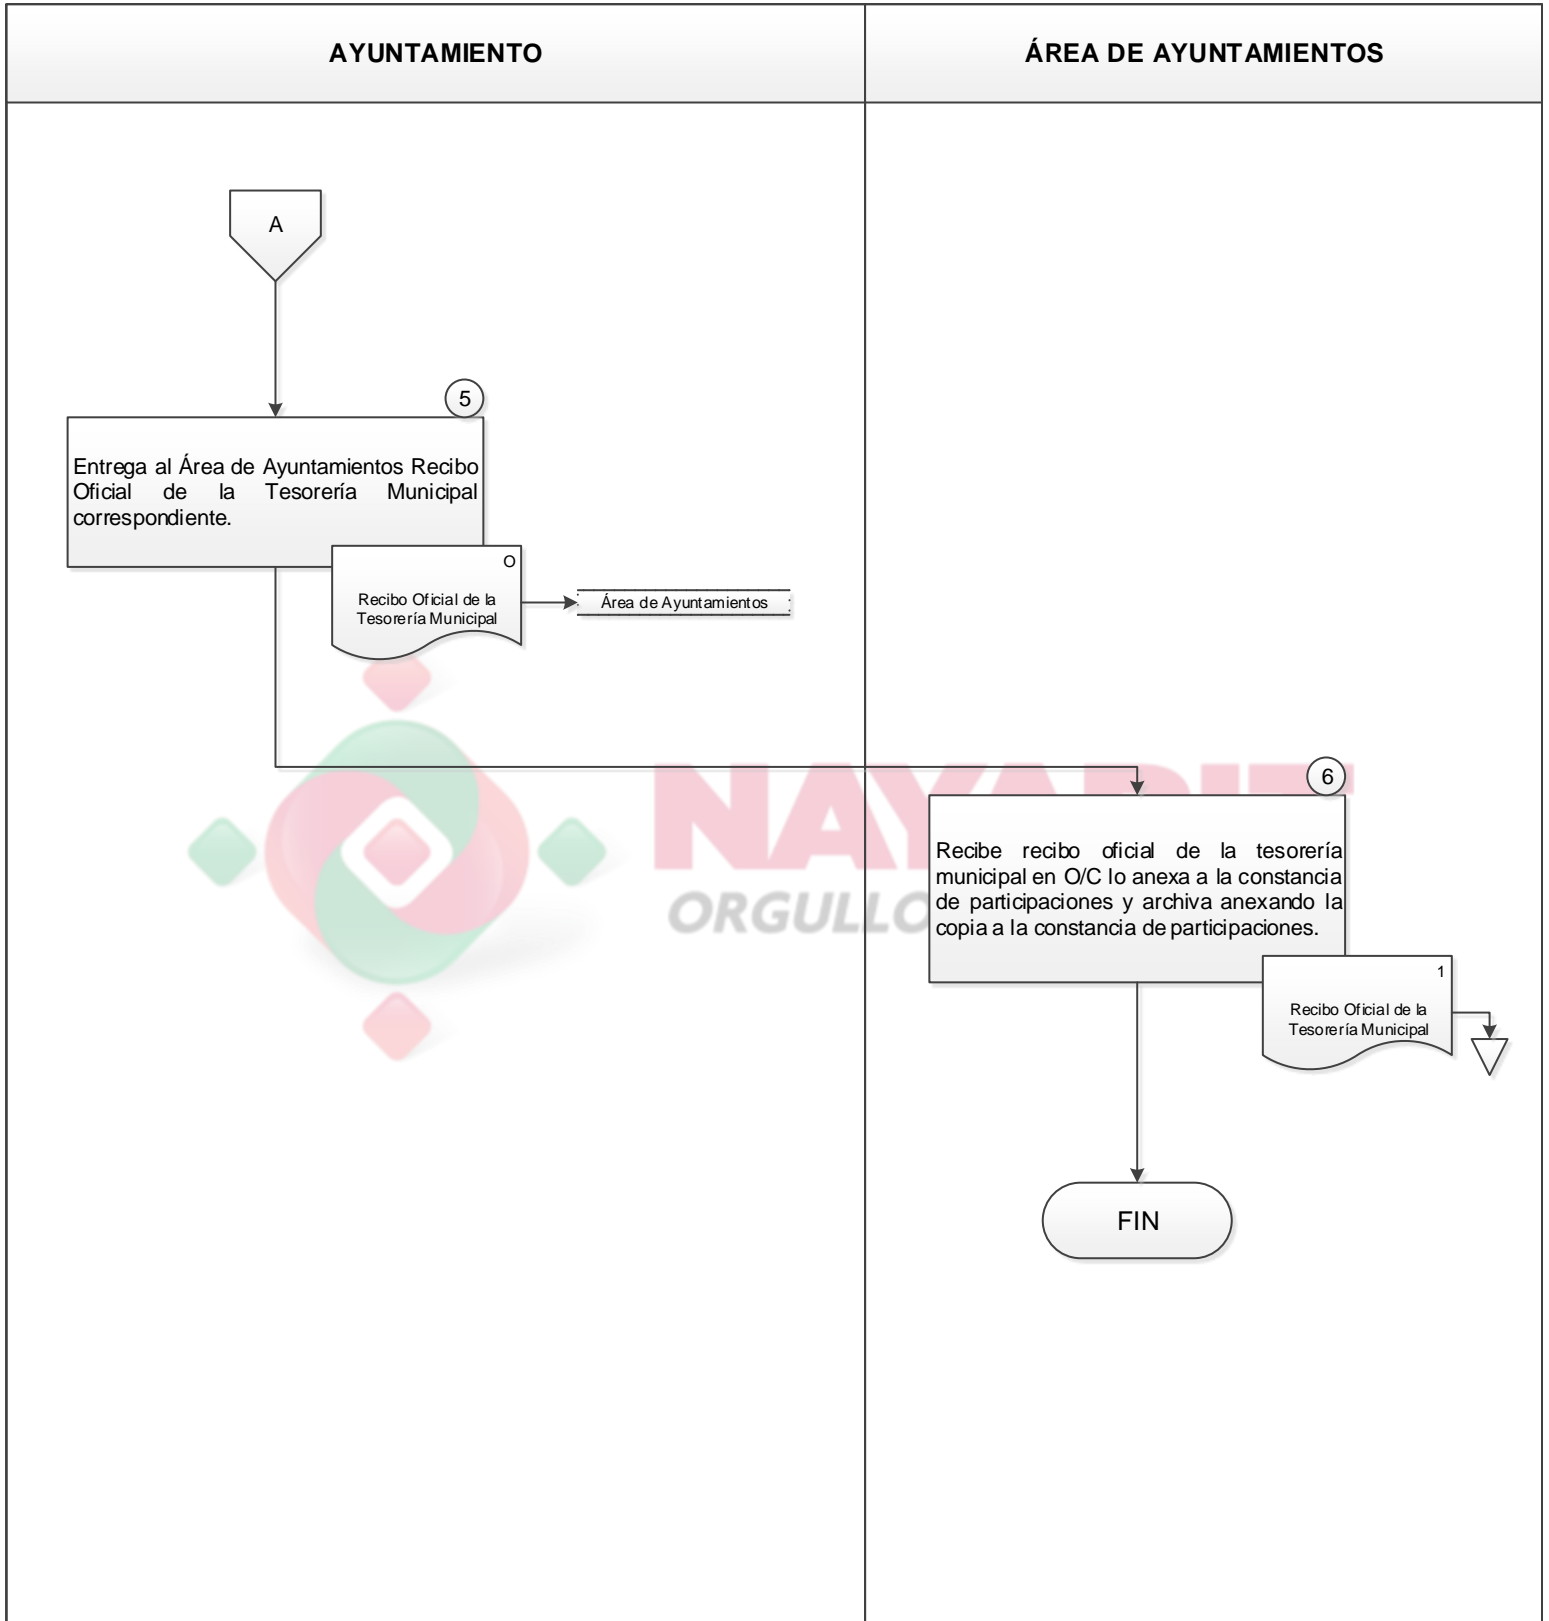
AYUNTAMIENTO

ÁREA DE AYUNTAMIENTOS

A

5

Entrega al Área de Ayuntamientos Recibo Oficial de la Tesorería Municipal correspondiente.

O

Recibo Oficial de la Tesorería Municipal

Área de Ayuntamientos

NAYARIT

ORGULLO

6

Recibe recibo oficial de la tesorería municipal en O/C lo anexa a la constancia de participaciones y archiva anexando la copia a la constancia de participaciones.

1

Recibo Oficial de la Tesorería Municipal

FIN